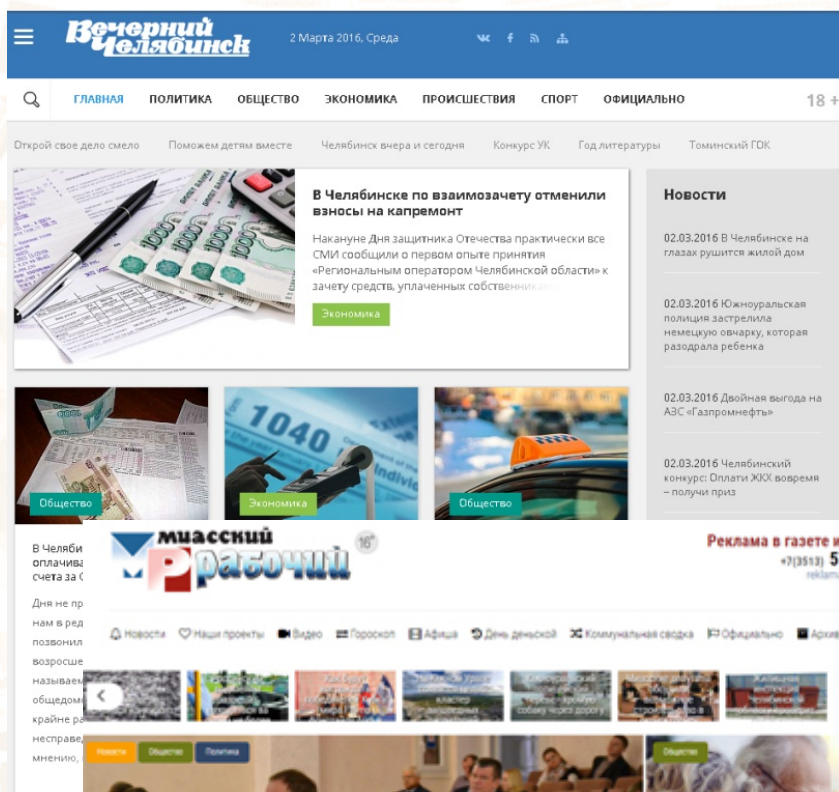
Вечерний Челябинск

2 Марта 2016, Среда

ГЛАВНАЯ ПОЛИТИКА ОБЩЕСТВО ЭКОНОМИКА ПРОИСШЕСТВИЯ СПОРТ ОФИЦИАЛЬНО

18 +

Открой свое дело смело Поможем детям вместе Челябинск вчера и сегодня Конкурс УК Год литературы Томинский ГОК

В Челябинске по взаимозачету отменили взносы на капремонт

Накануне Дня защитника Отечества практически все СМИ сообщили о первом опыте принятия «Региональным оператором Челябинской области» к зачету средств, уплаченных собственника...

Экономика

Новости

02.03.2016 В Челябинске на глазах рушится жилой дом

02.03.2016 Южноуральская полиция застрелила немецкую овчарку, которая разодрала ребенка

02.03.2016 Двойная выгода на АЗС «Газпромнефть»

02.03.2016 Челябинский конкурс: Оплати ЖКХ вовремя – получи приз

Общество

Экономика

Общество

В Челяби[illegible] оплачива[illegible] счета за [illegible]

Дня не пр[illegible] нам в ред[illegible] позвонил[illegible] возросше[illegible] называем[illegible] общедом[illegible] крайне ра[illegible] несправе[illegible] мнению, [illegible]

Миасский рабочий 16+

Реклама в газете и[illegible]
+7(3513) 5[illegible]
reklam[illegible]

Новости Наши проекты Видео Гороскоп Афиша День деньской Коммунальная сводка Официально Архив

Новости Общество Политика

Общество